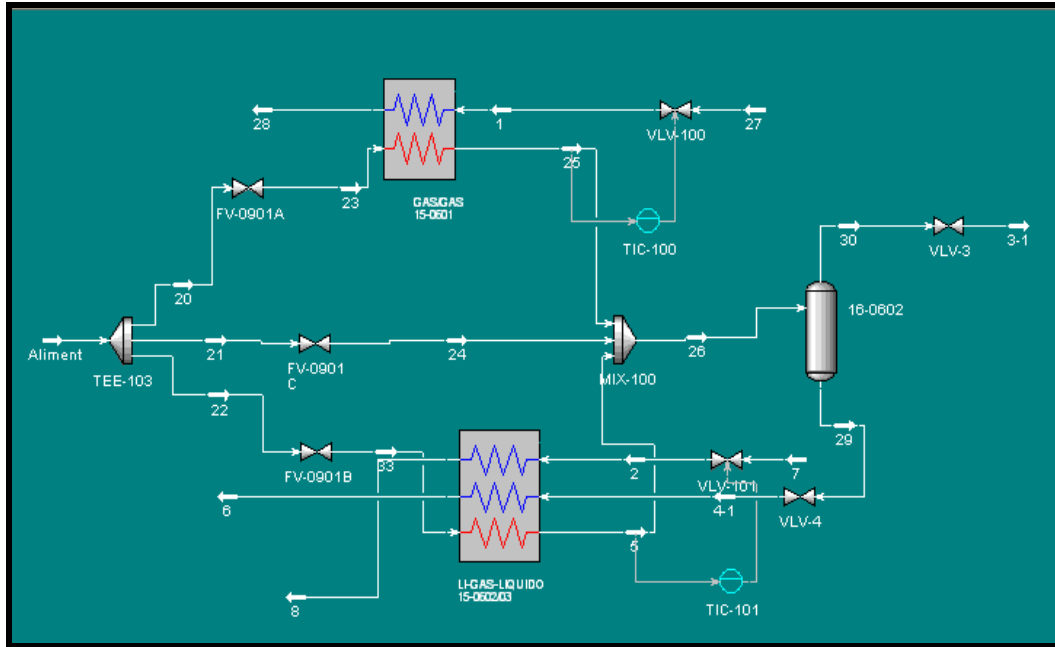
28
1
VLV-100
27
GAS-GAS
15-0601
25
FV-0901A
23
TIC-100
30
VLV-3
3-1
20
16-0602
Aliment
21
FV-0901
C
24
26
TEE-103
MIX-100
22
29
FV-0901B
33
2
7
VLV-101
6
4-1
VLV-4
5
LI-GAS-LIQUIDO
15-0602/03
TIC-101
8